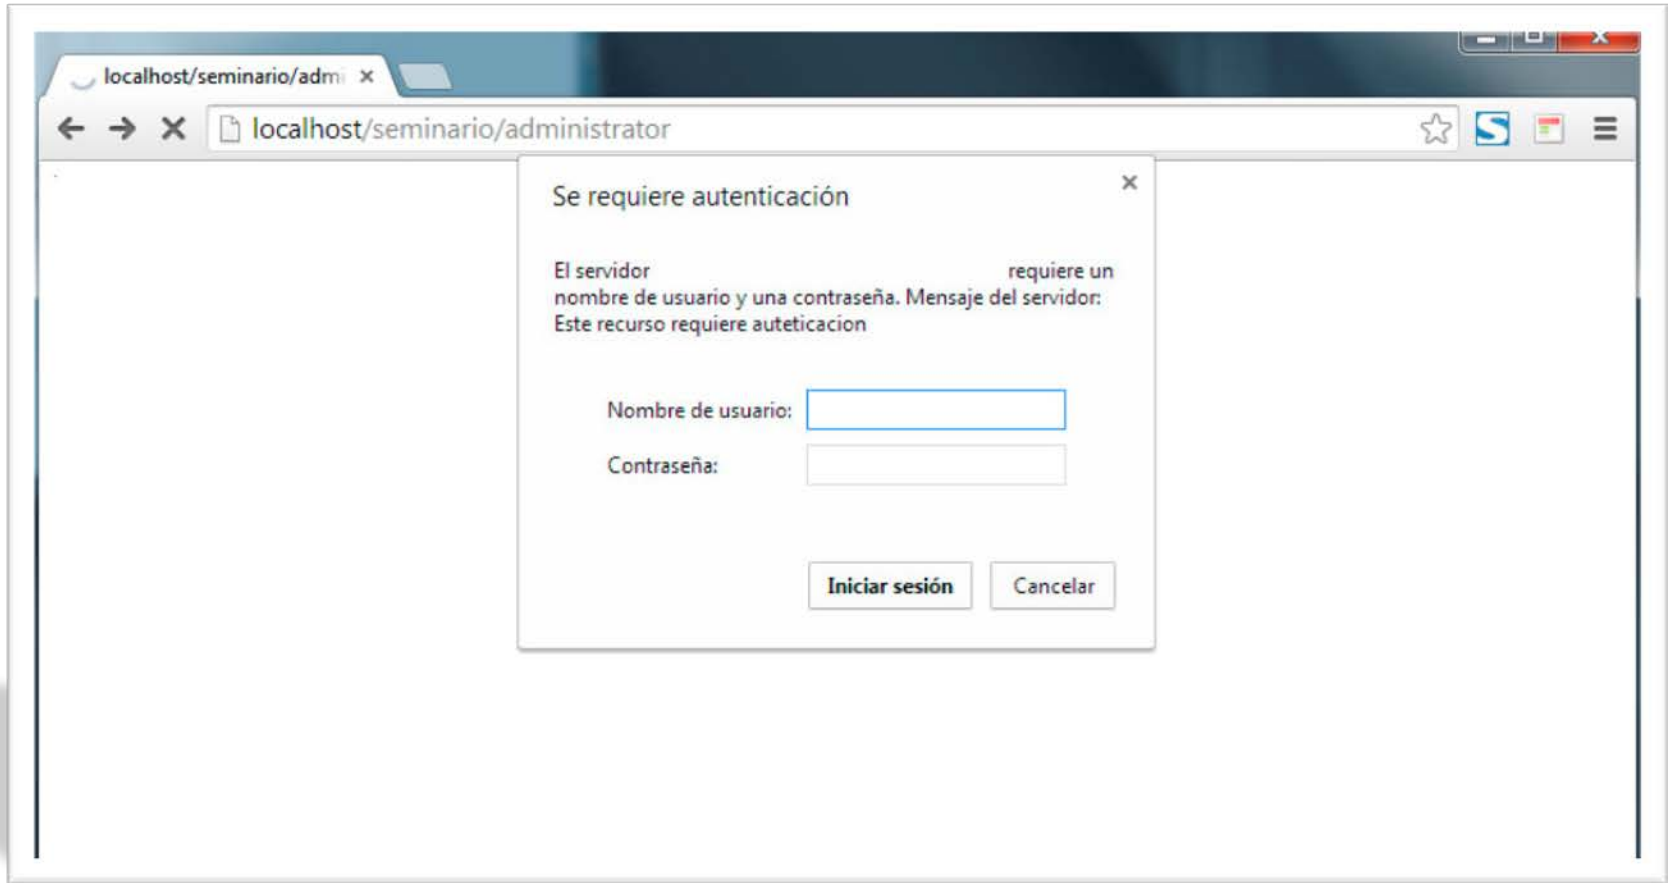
localhost/seminario/admi ×

localhost/seminario/administrator

Se requiere autenticación ×

El servidor requiere un nombre de usuario y una contraseña. Mensaje del servidor: Este recurso requiere auteticacion

Nombre de usuario:

Contraseña:

Iniciar sesión

Cancelar